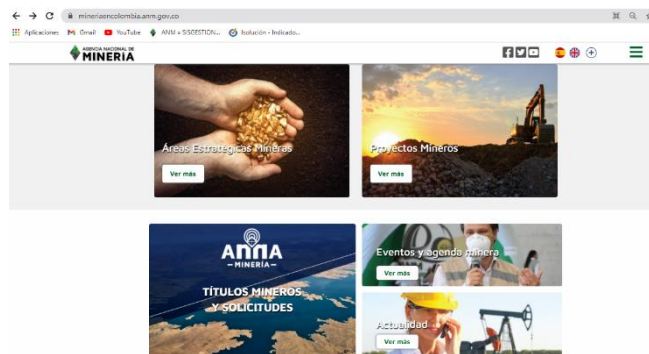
mineriaencolombia.anm.gov.co

Aplicaciones Gmail YouTube ANM » SISGESTION... Isolución - Indicado...

AGENCIA NACIONAL DE MINERÍA

Áreas Estratégicas Mineras
Ver más

Proyectos Mineros
Ver más

AnnA
— MINERÍA —
TÍTULOS MINEROS Y SOLICITUDES

Eventos y agenda minera
Ver más

Actualidad
Ver más